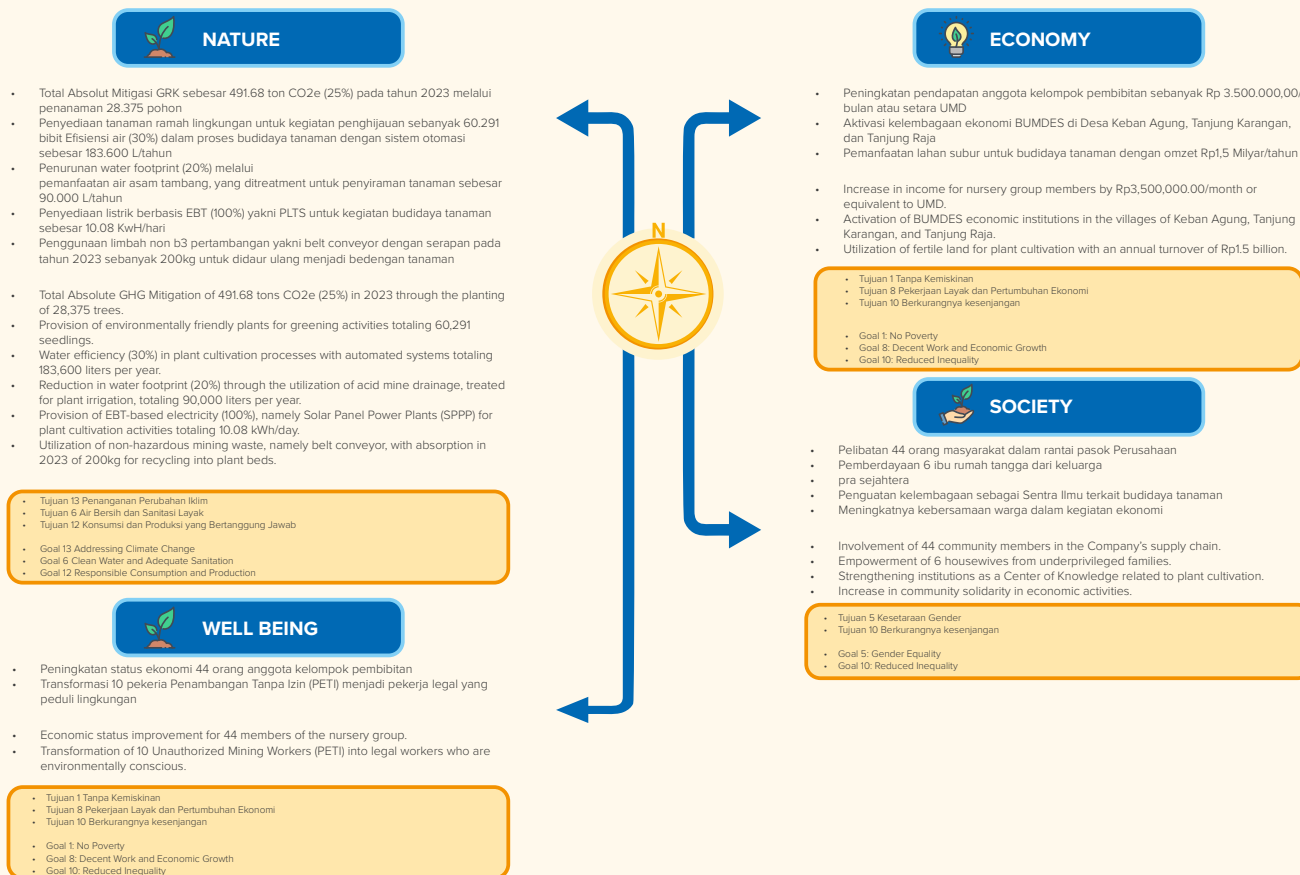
NATURE

- Total Absolut Mitigasi GRK sebesar 491.68 ton CO2e (25%) pada tahun 2023 melalui penanaman 28.375 pohon
- Penyediaan tanaman ramah lingkungan untuk kegiatan penghijauan sebanyak 60.291 bibit Efisiensi air (30%) dalam proses budidaya tanaman dengan sistem otomasi sebesar 183.600 L/tahun
- Penurunan water footprint (20%) melalui pemanfaatan air asam tambang, yang ditreatment untuk penyiraman tanaman sebesar 90.000 L/tahun
- Penyediaan listrik berbasis EBT (100%) yakni PLTS untuk kegiatan budidaya tanaman sebesar 10.08 KwH/hari
- Penggunaan limbah non b3 pertambangan yakni belt conveyor dengan serapan pada tahun 2023 sebanyak 200kg untuk didaur ulang menjadi bedengan tanaman

- Total Absolute GHG Mitigation of 491.68 tons CO2e (25%) in 2023 through the planting of 28,375 trees.
- Provision of environmentally friendly plants for greening activities totaling 60,291 seedlings.
- Water efficiency (30%) in plant cultivation processes with automated systems totaling 183,600 liters per year.
- Reduction in water footprint (20%) through the utilization of acid mine drainage, treated for plant irrigation, totaling 90,000 liters per year.
- Provision of EBT-based electricity (100%), namely Solar Panel Power Plants (SPPP) for plant cultivation activities totaling 10.08 kWh/day.
- Utilization of non-hazardous mining waste, namely belt conveyor, with absorption in 2023 of 200kg for recycling into plant beds.

- Tujuan 13 Penanganan Perubahan Iklim
- Tujuan 6 Air Bersih dan Sanitasi Layak
- Tujuan 12 Konsumsi dan Produksi yang Bertanggung Jawab

- Goal 13 Addressing Climate Change
- Goal 6 Clean Water and Adequate Sanitation
- Goal 12 Responsible Consumption and Production

WELL BEING

- Peningkatan status ekonomi 44 orang anggota kelompok pembibitan
- Transformasi 10 pekeria Penambangan Tanpa Izin (PETI) menjadi pekerja legal yang peduli lingkungan

- Economic status improvement for 44 members of the nursery group.
- Transformation of 10 Unauthorized Mining Workers (PETI) into legal workers who are environmentally conscious.

- Tujuan 1 Tanpa Kemiskinan
- Tujuan 8 Pekerjaan Layak dan Pertumbuhan Ekonomi
- Tujuan 10 Berkurangnya kesenjangan

- Goal 1: No Poverty
- Goal 8: Decent Work and Economic Growth
- Goal 10: Reduced Inequality

N

ECONOMY

- Peningkatan pendapatan anggota kelompok pembibitan sebanyak Rp 3.500.000,00/ bulan atau setara UMD
- Aktivasi kelembagaan ekonomi BUMDES di Desa Keban Agung, Tanjung Karangan, dan Tanjung Raja
- Pemanfaatan lahan subur untuk budidaya tanaman dengan omzet Rp1,5 Milyar/tahun

- Increase in income for nursery group members by Rp3,500,000.00/month or equivalent to UMD.
- Activation of BUMDES economic institutions in the villages of Keban Agung, Tanjung Karangan, and Tanjung Raja.
- Utilization of fertile land for plant cultivation with an annual turnover of Rp1.5 billion.

- Tujuan 1 Tanpa Kemiskinan
- Tujuan 8 Pekerjaan Layak dan Pertumbuhan Ekonomi
- Tujuan 10 Berkurangnya kesenjangan

- Goal 1: No Poverty
- Goal 8: Decent Work and Economic Growth
- Goal 10: Reduced Inequality

SOCIETY

- Pelibatan 44 orang masyarakat dalam rantai pasok Perusahaan
- Pemberdayaan 6 ibu rumah tangga dari keluarga
- pra sejahtera
- Penguatan kelembagaan sebagai Sentra Ilmu terkait budidaya tanaman
- Meningkatnya kebersamaan warga dalam kegiatan ekonomi

- Involvement of 44 community members in the Company's supply chain.
- Empowerment of 6 housewives from underprivileged families.
- Strengthening institutions as a Center of Knowledge related to plant cultivation.
- Increase in community solidarity in economic activities.

- Tujuan 5 Kesetaraan Gender
- Tujuan 10 Berkurangnya kesenjangan

- Goal 5: Gender Equality
- Goal 10: Reduced Inequality